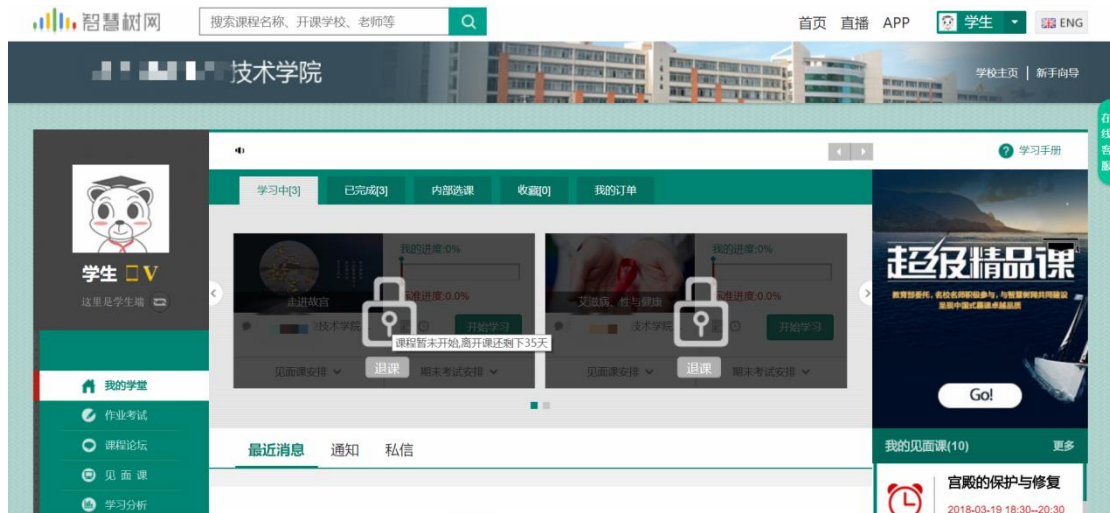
智慧树网

搜索课程名称、开课学校、老师等

首页 直播 APP 学生 ENG

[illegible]技术学院

学校主页 | 新手向导

在线客服

学习手册

学习中[3] 已完成[3] 内部选课 收藏[0] 我的订单

学生 V

这里是学生端

我的进度:0%

走进故宫

标准进度:0.0%

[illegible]技术学院

开始学习

课程暂未开始,离开课还剩下35天

退课

见面课安排 期末考试安排

我的进度:0%

艾滋病、性与健康

标准进度:0.0%

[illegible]技术学院

开始学习

退课

见面课安排 期末考试安排

超级精品课

教育部委托、名校名师积极参与、与智慧树网共同建设 呈现中国式最读卓越品质

Go!

我的学堂

作业考试

课程论坛

见面课

学习分析

最近消息 通知 私信

我的见面课(10) 更多

宫殿的保护与修复

2018-03-19 18:30--20:30